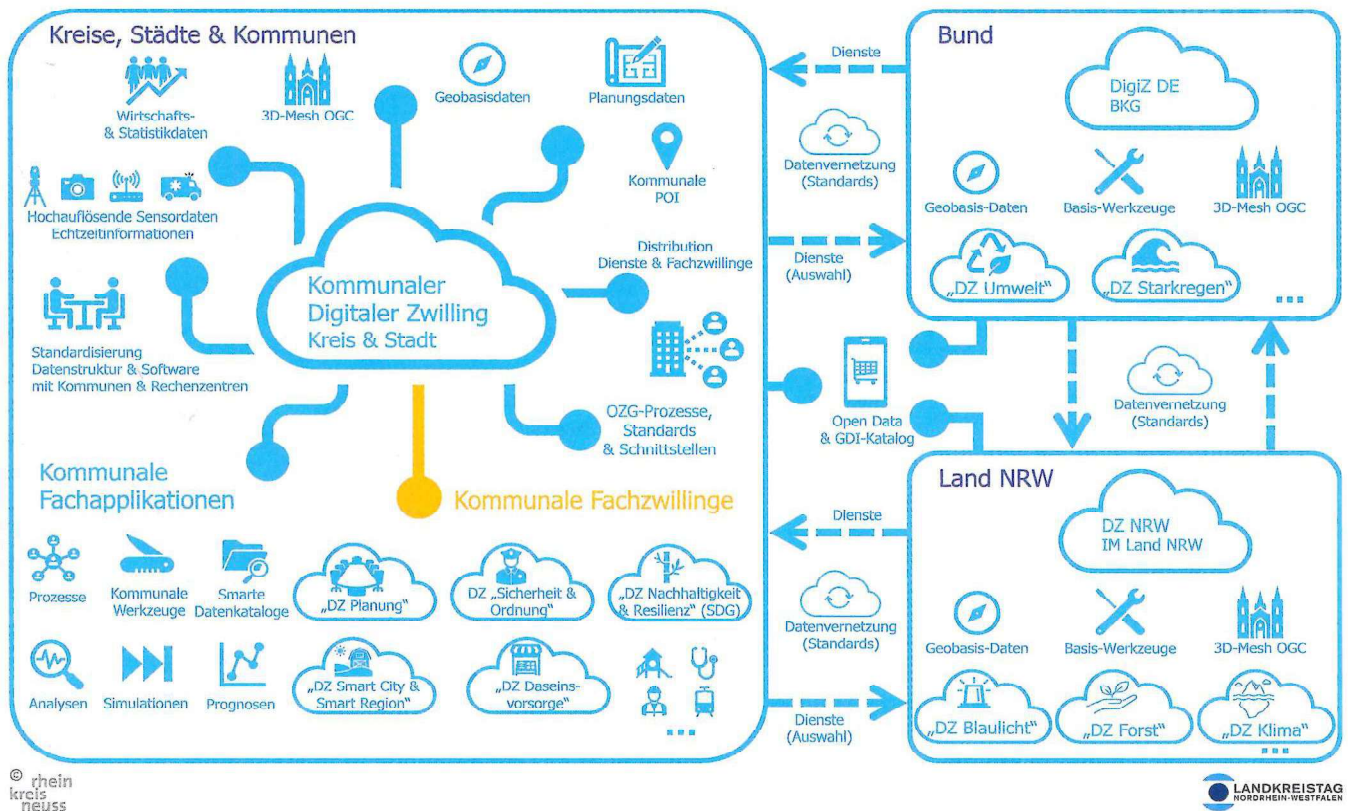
Kreise, Städte & Kommunen

Wirtschafts- & Statistikdaten

3D-Mesh OGC

Geobasisdaten

Planungsdaten

Kommunale POI

Hochauflösende Sensordaten Echtzeitinformationen

Distribution Dienste & Fachzwillinge

Kommunaler Digitaler Zwilling Kreis & Stadt

Standardisierung Datenstruktur & Software mit Kommunen & Rechenzentren

OZG-Prozesse, Standards & Schnittstellen

Kommunale Fachapplikationen

Kommunale Fachzwillinge

Prozesse

Kommunale Werkzeuge

Smarte Datenkataloge

„DZ Planung"

DZ „Sicherheit & Ordnung"

„DZ Nachhaltigkeit & Resilienz" (SDG)

Analysen

Simulationen

Prognosen

„DZ Smart City & Smart Region"

„DZ Daseinsvorsorge"

...

Dienste

Datenvernetzung (Standards)

Dienste (Auswahl)

Open Data & GDI-Katalog

Dienste

Datenvernetzung (Standards)

Dienste (Auswahl)

Bund

DigiZ DE BKG

Geobasis-Daten

Basis-Werkzeuge

3D-Mesh OGC

„DZ Umwelt"

„DZ Starkregen"

...

Datenvernetzung (Standards)

Land NRW

DZ NRW IM Land NRW

Geobasis-Daten

Basis-Werkzeuge

3D-Mesh OGC

„DZ Blaulicht"

„DZ Forst"

„DZ Klima"

...

© rhein kreis neuss

LANDKREISTAG NORDRHEIN-WESTFALEN